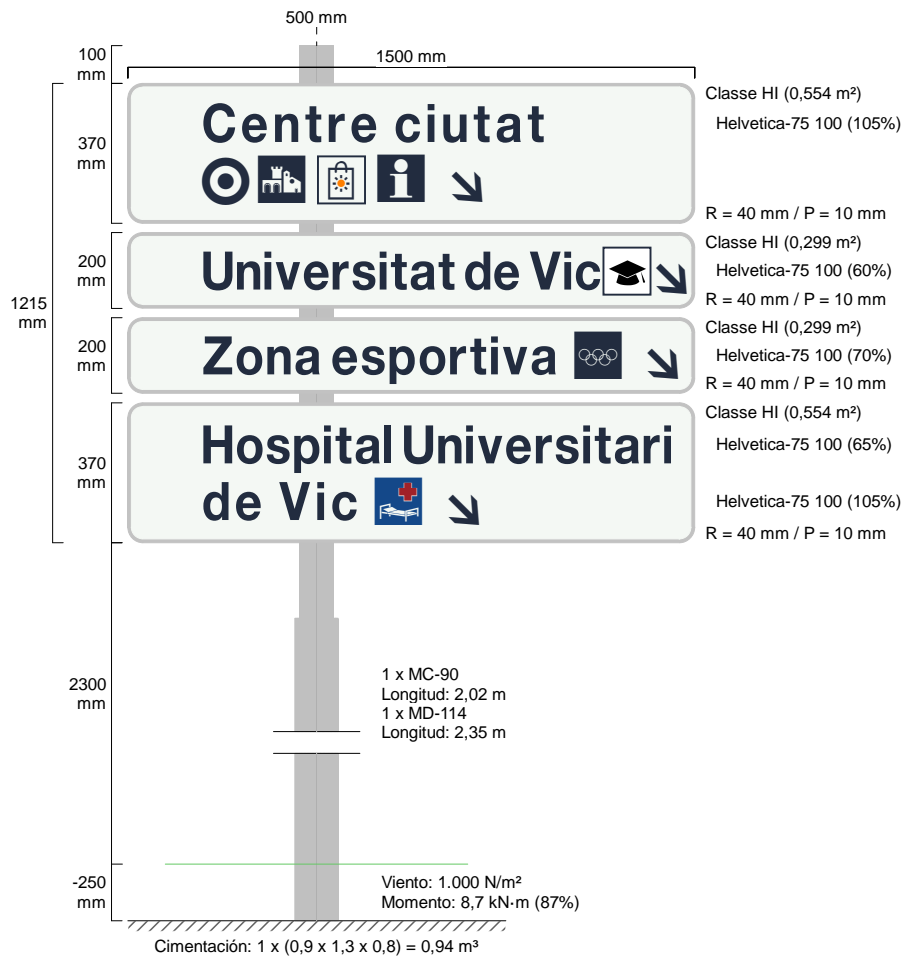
500 mm

100 mm

1500 mm

1215 mm

370 mm

Centre ciutat

Classe HI (0,554 m²)

Helvetica-75 100 (105%)

R = 40 mm / P = 10 mm

200 mm

Universitat de Vic

Classe HI (0,299 m²)

Helvetica-75 100 (60%)

R = 40 mm / P = 10 mm

200 mm

Zona esportiva

Classe HI (0,299 m²)

Helvetica-75 100 (70%)

R = 40 mm / P = 10 mm

370 mm

Hospital Universitari de Vic

Classe HI (0,554 m²)

Helvetica-75 100 (65%)

Helvetica-75 100 (105%)

R = 40 mm / P = 10 mm

2300 mm

1 x MC-90
Longitud: 2,02 m
1 x MD-114
Longitud: 2,35 m

-250 mm

Viento: 1.000 N/m²
Momento: 8,7 kN·m (87%)

Cimentación: 1 x (0,9 x 1,3 x 0,8) = 0,94 m³